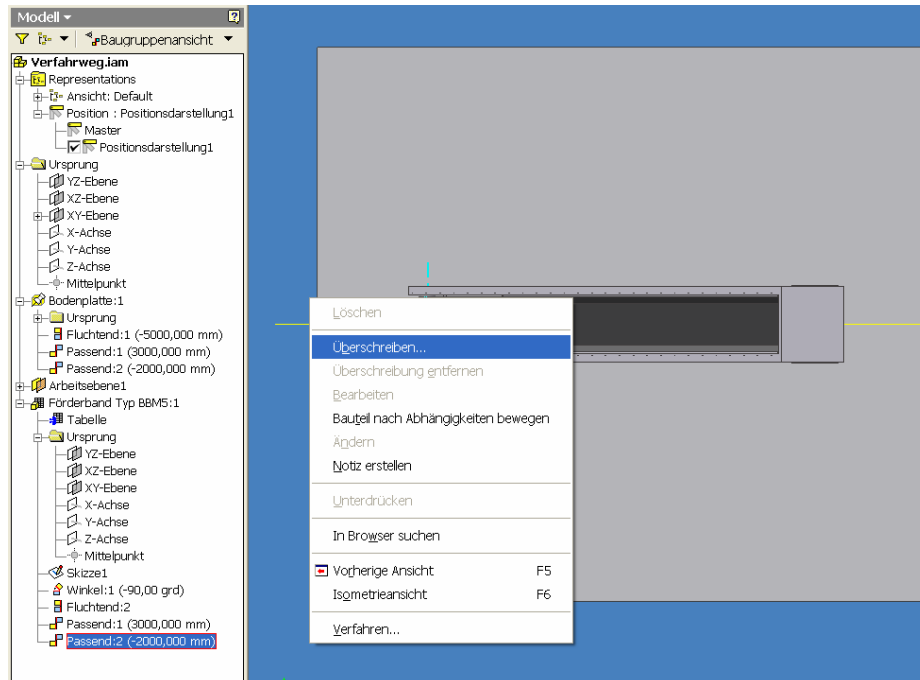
Modell ▾
Baugruppenansicht
Verfahrweg.iam
Representations
Ansicht: Default
Position : Positionsdarstellung1
Master
Positionsdarstellung1
Ursprung
YZ-Ebene
XZ-Ebene
XY-Ebene
X-Achse
Y-Achse
Z-Achse
Mittelpunkt
Bodenplatte:1
Ursprung
Fluchtend:1 (-5000,000 mm)
Passend:1 (3000,000 mm)
Passend:2 (-2000,000 mm)
Arbeitsebene1
Förderband Typ BBM5:1
Tabelle
Ursprung
YZ-Ebene
XZ-Ebene
XY-Ebene
X-Achse
Y-Achse
Z-Achse
Mittelpunkt
Skizze1
Winkel:1 (-90,00 grd)
Fluchtend:2
Passend:1 (3000,000 mm)
Passend:2 (-2000,000 mm)

Löschen
Überschreiben...
Überschreibung entfernen
Bearbeiten
Bauteil nach Abhängigkeiten bewegen
Ändern
Notiz erstellen
Unterdrücken
In Browser suchen
Vorherige Ansicht F5
Isometrieansicht F6
Verfahren...